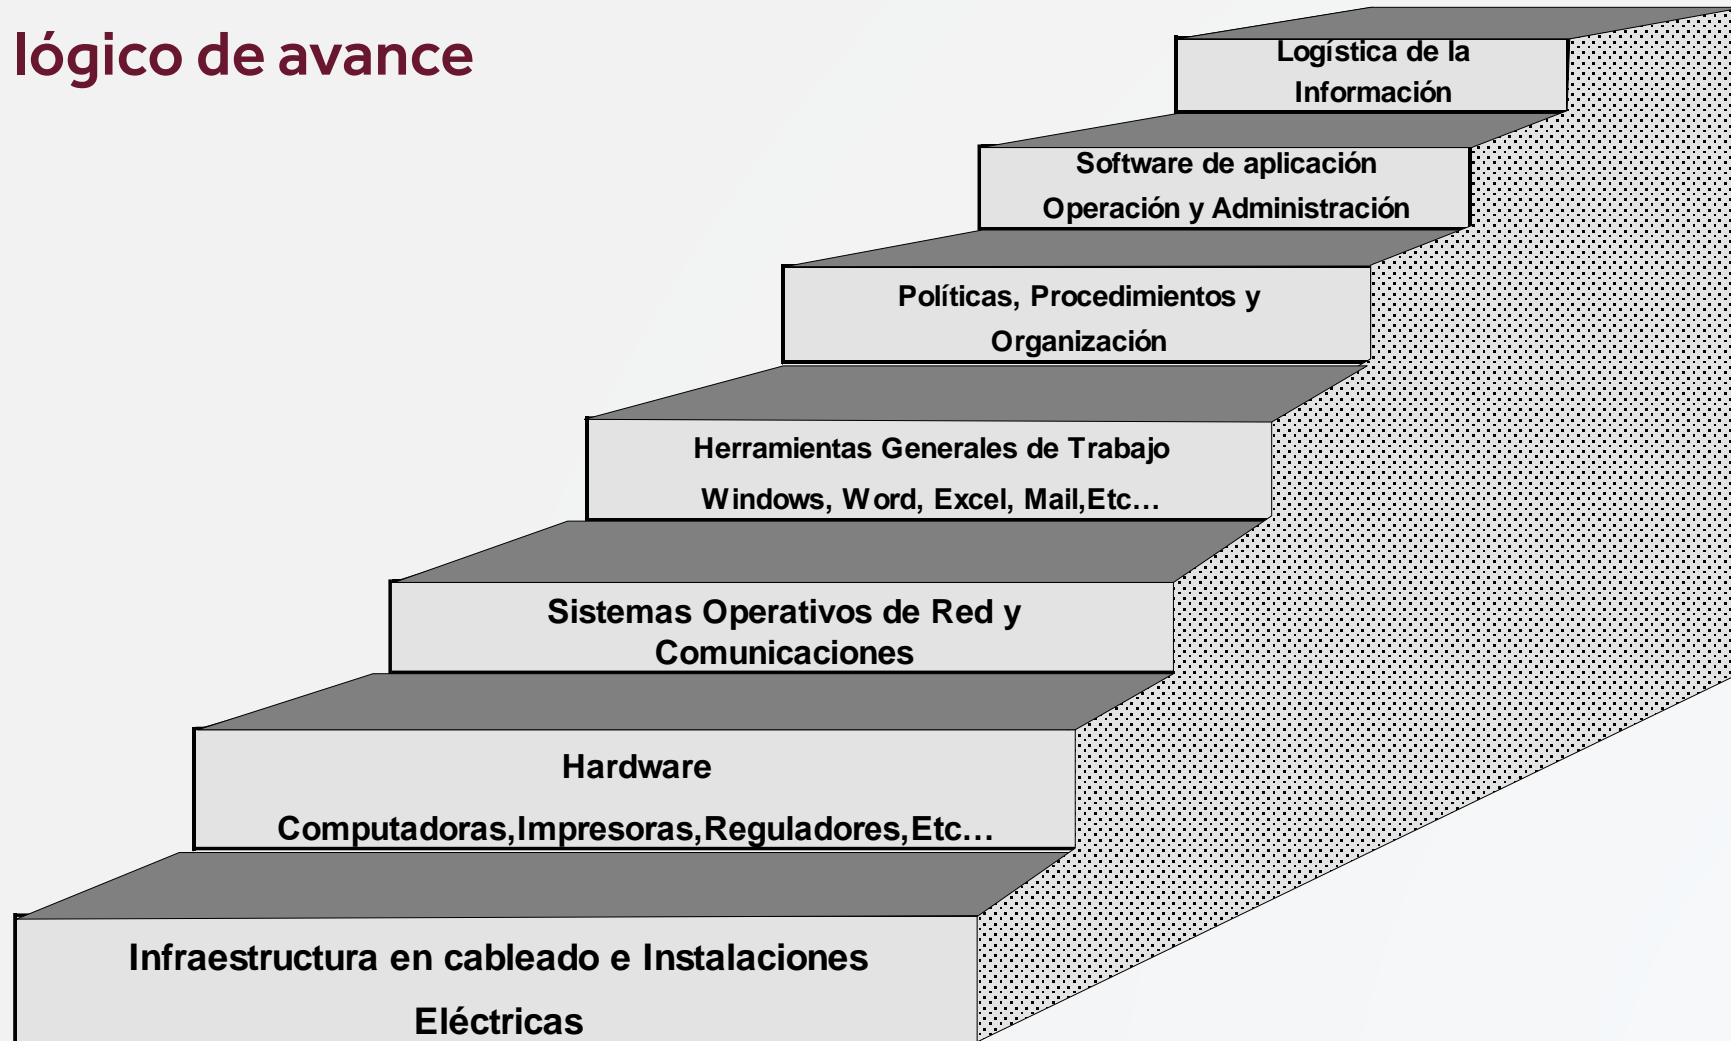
lógico de avance

Logística de la Información

Software de aplicación Operación y Administración

Políticas, Procedimientos y Organización

Herramientas Generales de Trabajo Windows, Word, Excel, Mail,Etc…

Sistemas Operativos de Red y Comunicaciones

Hardware Computadoras,Impresoras,Reguladores,Etc…

Infraestructura en cableado e Instalaciones Eléctricas